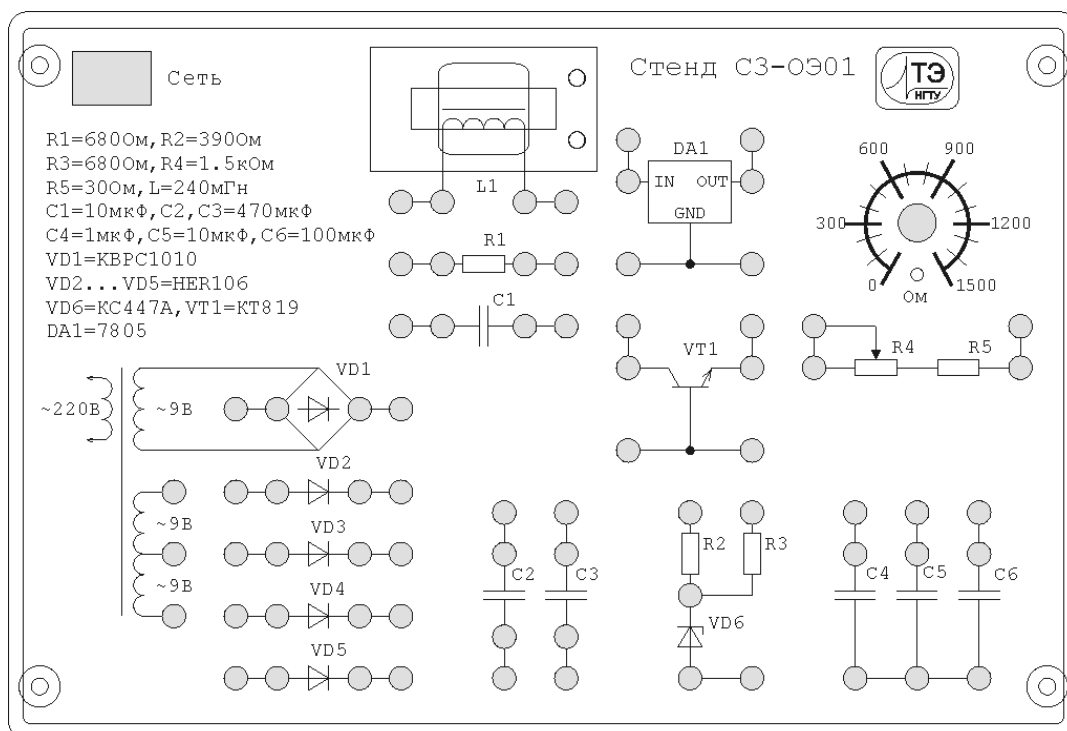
Сеть

R1=68Ом,R2=390Ом
R3=680Ом,R4=1.5кОм
R5=30Ом,L=240мГн
C1=10мкФ,C2,C3=470мкФ
C4=1мкФ,C5=10мкФ,C6=100мкФ
VD1=KBPC1010
VD2...VD5=HER106
VD6=КС447А,VT1=КТ819
DA1=7805

Стенд СЗ-ОЭ01

ТЭ
НГТУ

L1

DA1
IN OUT
GND

R1

C1

600 900
300 1200
0 1500
Ом

VT1

R4 R5

~220В
~9В
VD1

VD2
~9В
VD3
~9В
VD4

VD5

C2 C3

R2 R3

VD6

C4 C5 C6